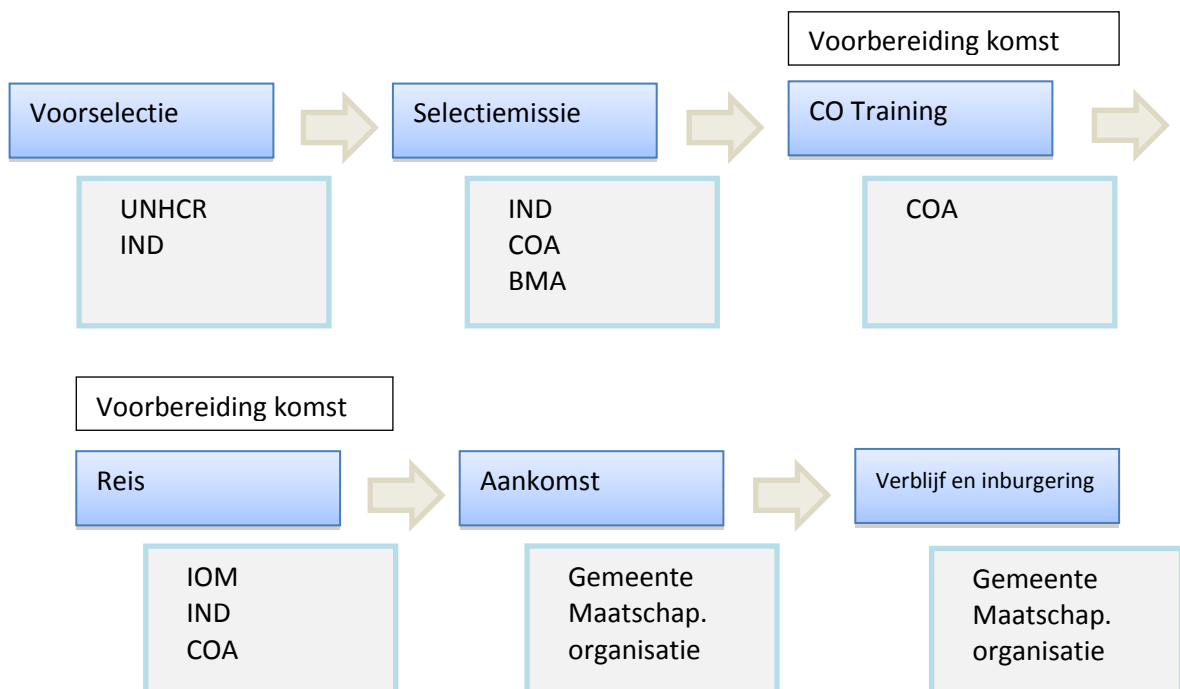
Voorbereiding komst

Voorselectie

UNHCR
IND

Selectiemissie

IND
COA
BMA

CO Training

COA

Voorbereiding komst

Reis

IOM
IND
COA

Aankomst

Gemeente
Maatschap. organisatie

Verblijf en inburgering

Gemeente
Maatschap. organisatie